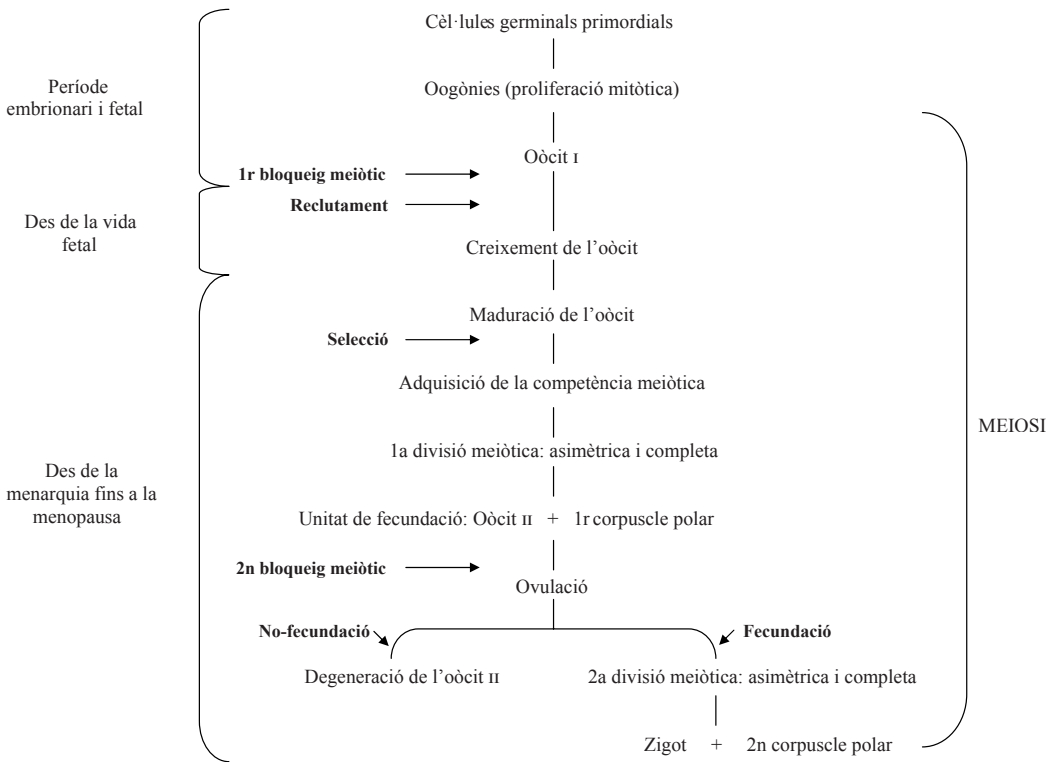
Període embrionari i fetal

Des de la vida fetal

Des de la menarquia fins a la menopausa

Cèl·lules germinals primordials

Oogònies (proliferació mitòtica)

1r bloqueig meiòtic

Oòcit I

Reclutament

Creixement de l'oòcit

Maduració de l'oòcit

Selecció

Adquisició de la competència meiòtica

1a divisió meiòtica: asimètrica i completa

Unitat de fecundació: Oòcit II + 1r corpuscle polar

2n bloqueig meiòtic

Ovulació

No-fecundació

Fecundació

Degeneració de l'oòcit II

2a divisió meiòtica: asimètrica i completa

Zigot + 2n corpuscle polar

MEIOSI